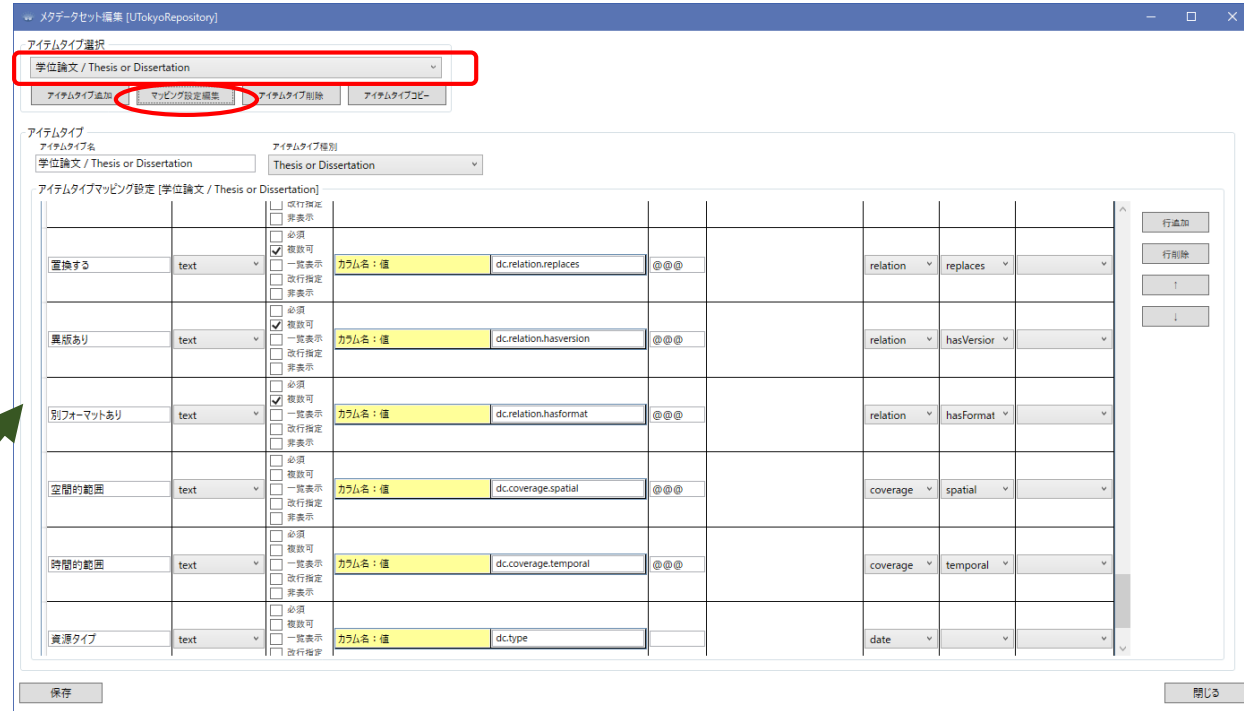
メタデータセット編集 [UTokyoRepository]

アイテムタイプ選択
学位論文 / Thesis or Dissertation
アイテムタイプ追加 マッピング設定編集 アイテムタイプ削除 アイテムタイプコピー

アイテムタイプ
アイテムタイプ名
学位論文 / Thesis or Dissertation
アイテムタイプ種別
Thesis or Dissertation

アイテムタイプマッピング設定 [学位論文 / Thesis or Dissertation]

| | | | | | | | | |
|---|---|---|---|---|---|---|---|---|
| | | 改行指定 非表示 | | | | | | |
| 置換する | text | 必須 複数可 一覧表示 改行指定 非表示 | カラム名：値 | dc.relation.replaces | @@@ | relation | replaces | |
| 異版あり | text | 必須 複数可 一覧表示 改行指定 非表示 | カラム名：値 | dc.relation.hasversion | @@@ | relation | hasVersion | |
| 別フォーマットあり | text | 必須 複数可 一覧表示 改行指定 非表示 | カラム名：値 | dc.relation.hasformat | @@@ | relation | hasFormat | |
| 空間的範囲 | text | 必須 複数可 一覧表示 改行指定 非表示 | カラム名：値 | dc.coverage.spatial | @@@ | coverage | spatial | |
| 時間的範囲 | text | 必須 複数可 一覧表示 改行指定 非表示 | カラム名：値 | dc.coverage.temporal | @@@ | coverage | temporal | |
| 資源タイプ | text | 必須 複数可 一覧表示 改行指定 | カラム名：値 | dc.type | | date | | |

行追加
行削除
↑
↓

保存
閉じる